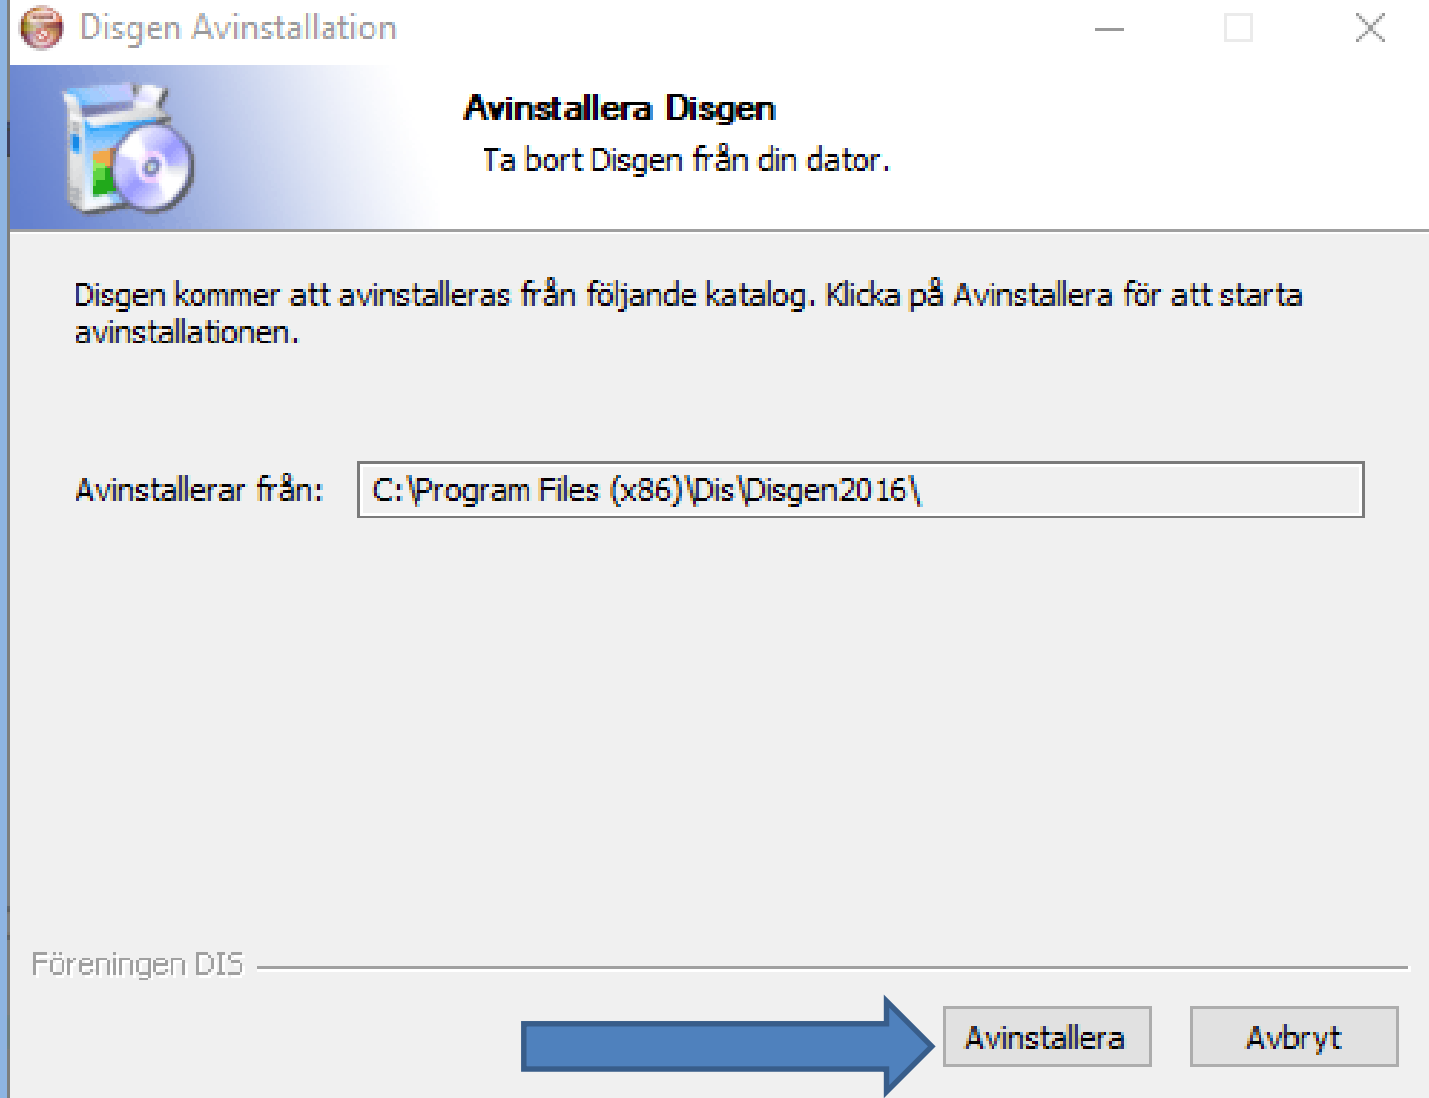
Disgen Avinstallation

**Avinstallera Disgen**

Ta bort Disgen från din dator.

Disgen kommer att avinstalleras från följande katalog. Klicka på Avinstallera för att starta avinstallationen.

Avinstallerar från: C:\Program Files (x86)\Dis\Disgen2016\

Föreningen DIS

Avinstallera

Avbryt